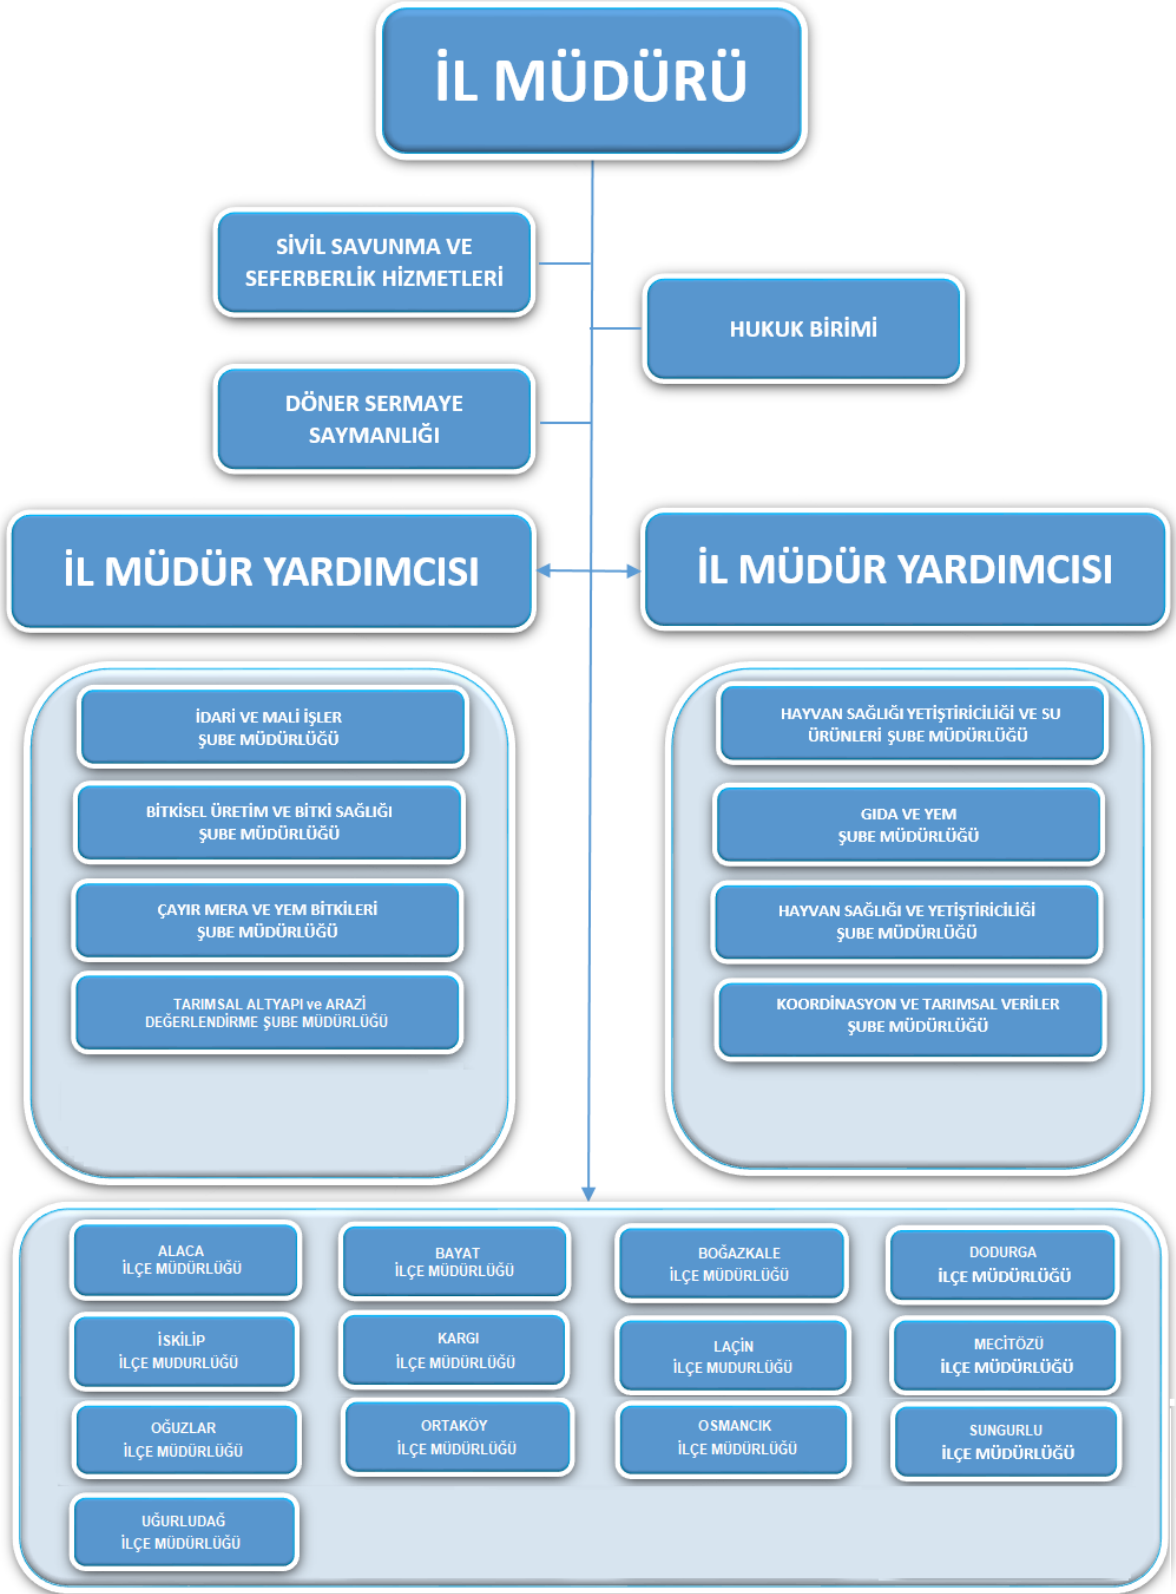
İL MÜDÜRÜ

SİVİL SAVUNMA VE SEFERBERLİK HİZMETLERİ

HUKUK BİRİMİ

DÖNER SERMAYE SAYMANLIĞI

İL MÜDÜR YARDIMCISI

İL MÜDÜR YARDIMCISI

İDARİ VE MALİ İŞLER ŞUBE MÜDÜRLÜĞÜ

BİTKİSEL ÜRETİM VE BİTKİ SAĞLIĞI ŞUBE MÜDÜRLÜĞÜ

ÇAYIR MERA VE YEM BİTKİLERİ ŞUBE MÜDÜRLÜĞÜ

TARIMSAL ALTYAPI ve ARAZİ DEĞERLENDİRME ŞUBE MÜDÜRLÜĞÜ

HAYVAN SAĞLIĞI YETİŞTİRİCİLİĞİ VE SU ÜRÜNLERİ ŞUBE MÜDÜRLÜĞÜ

GIDA VE YEM ŞUBE MÜDÜRLÜĞÜ

HAYVAN SAĞLIĞI VE YETİŞTİRİCİLİĞİ ŞUBE MÜDÜRLÜĞÜ

KOORDİNASYON VE TARIMSAL VERİLER ŞUBE MÜDÜRLÜĞÜ

ALACA İLÇE MÜDÜRLÜĞÜ

BAYAT İLÇE MÜDÜRLÜĞÜ

BOĞAZKALE İLÇE MÜDÜRLÜĞÜ

DODURGA İLÇE MÜDÜRLÜĞÜ

İSKİLİP İLÇE MUDURLUĞÜ

KARGI İLÇE MÜDÜRLÜĞÜ

LAÇİN İLÇE MUDURLUĞÜ

MECİTÖZÜ İLÇE MÜDÜRLÜĞÜ

OĞUZLAR İLÇE MÜDÜRLÜĞÜ

ORTAKÖY İLÇE MÜDÜRLÜĞÜ

OSMANCIK İLÇE MÜDÜRLÜĞÜ

SUNGURLU İLÇE MÜDÜRLÜĞÜ

UĞURLUDAĞ İLÇE MÜDÜRLÜĞÜ